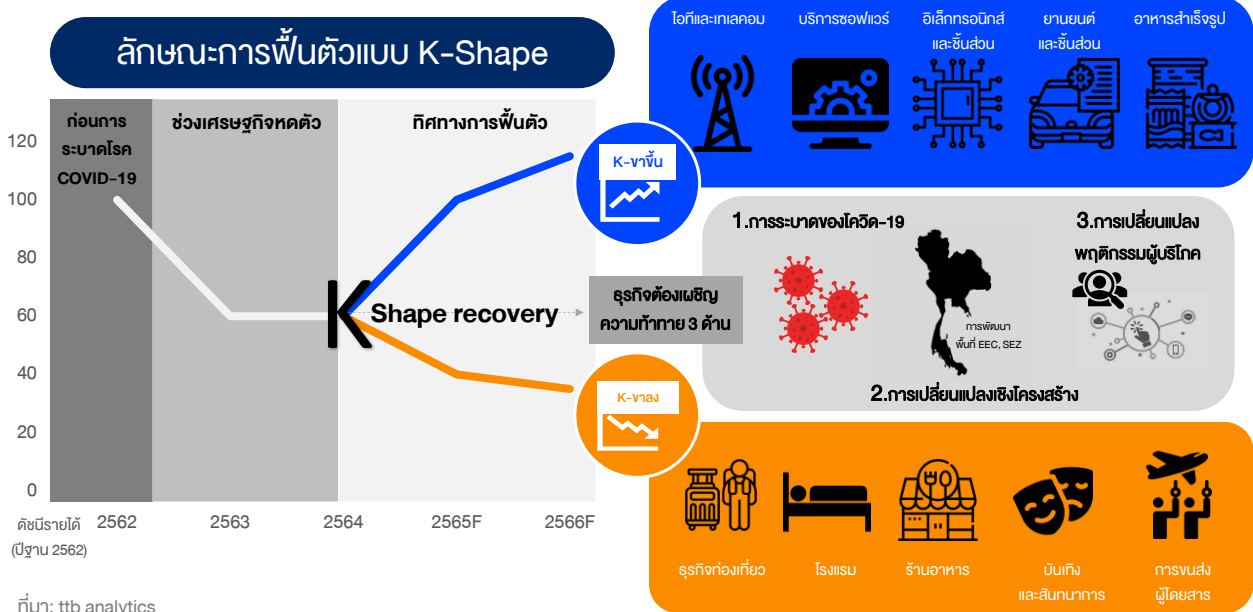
ลักษณะการฟื้นตัวแบบ K-Shape

ก่อนการระบาดโรค COVID-19

ช่วงเศรษฐกิจหดตัว

ทิศทางการฟื้นตัว

120
100
80
60
40
20
0

K

Shape recovery

ดัชนีรายได้ (ปีฐาน 2562)

2562
2563
2564
2565F
2566F

K-ขาขึ้น

K-ขาลง

ธุรกิจต้องเผชิญความท้าทาย 3 ด้าน

ไอทีและเทเลคอม
บริการซอฟแวร์
อิเล็กทรอนิกส์และชิ้นส่วน
ยานยนต์และชิ้นส่วน
อาหารสำเร็จรูป

1.การระบาดของโควิด-19

3.การเปลี่ยนแปลงพฤติกรรมผู้บริโภค

การพัฒนาพื้นที่ EEC, SEZ

2.การเปลี่ยนแปลงเชิงโครงสร้าง

ธุรกิจท่องเที่ยว
โรงแรม
ร้านอาหาร
บันเทิงและสันทนาการ
การขนส่งผู้โดยสาร

ที่มา: ttb analytics